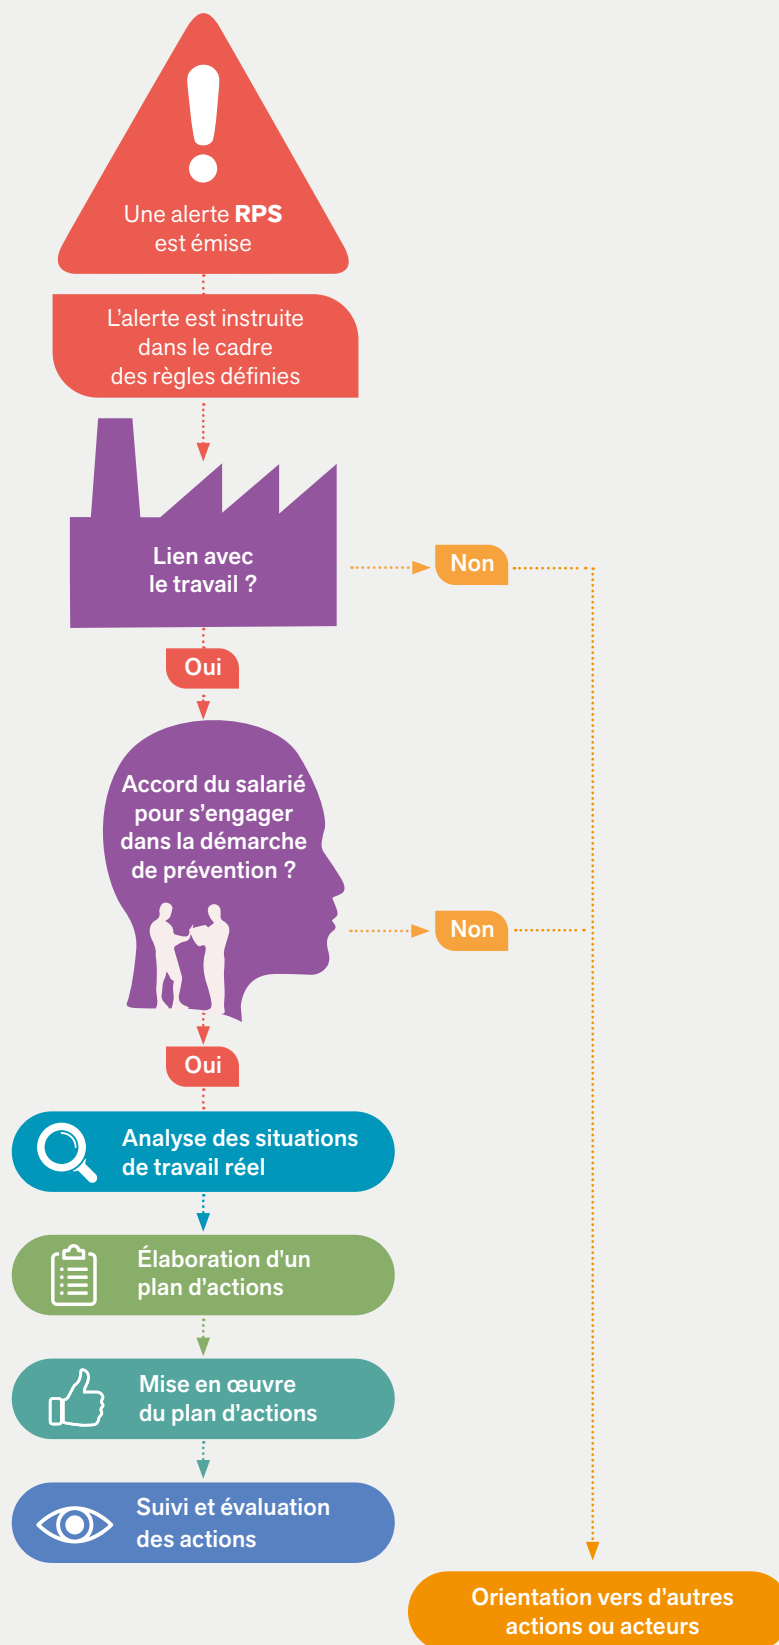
Une alerte RPS est émise

L'alerte est instruite dans le cadre des règles définies

Lien avec le travail ?

Non

Oui

Accord du salarié pour s'engager dans la démarche de prévention ?

Non

Oui

Analyse des situations de travail réel

Élaboration d'un plan d'actions

Mise en œuvre du plan d'actions

Suivi et évaluation des actions

Orientation vers d'autres actions ou acteurs